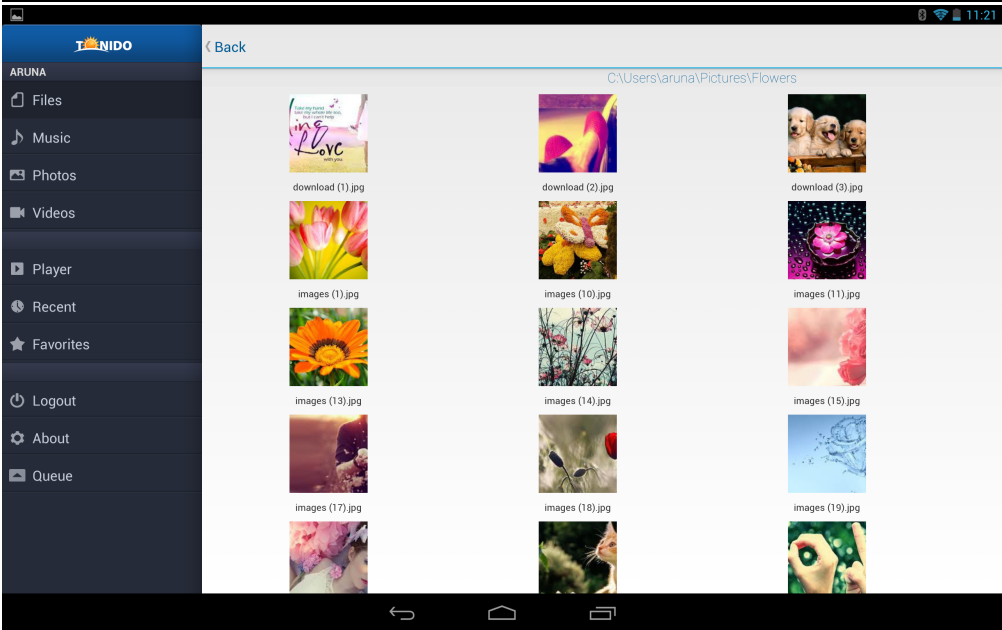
11:21

TONIDO

ARUNA

Files

Music

Photos

Videos

Player

Recent

Favorites

Logout

About

Queue

Back

C:\Users\aruna\Pictures\Flowers

download (1).jpg

download (2).jpg

download (3).jpg

images (1).jpg

images (10).jpg

images (11).jpg

images (13).jpg

images (14).jpg

images (15).jpg

images (17).jpg

images (18).jpg

images (19).jpg